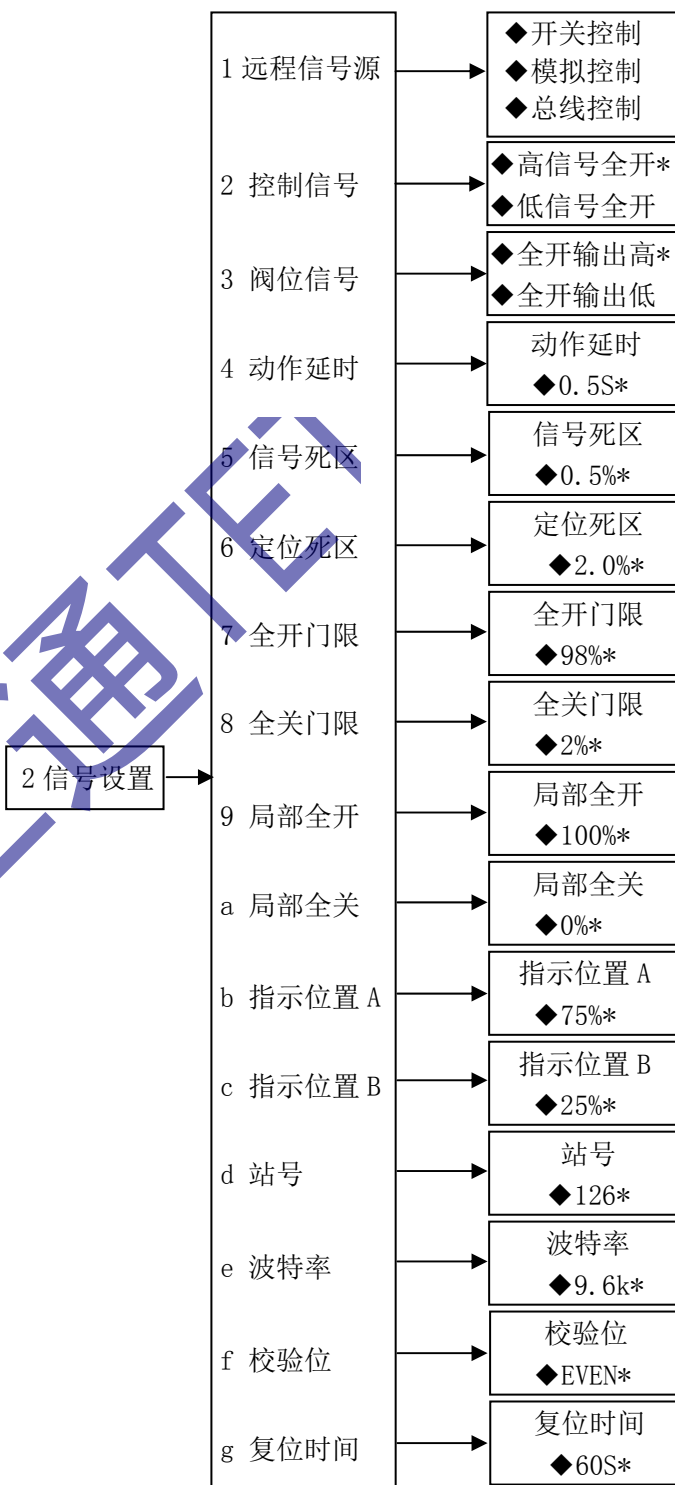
2 信号设置

1 远程信号源
2 控制信号
3 阀位信号
4 动作延时
5 信号死区
6 定位死区
7 全开门限
8 全关门限
9 局部全开
a 局部全关
b 指示位置 A
c 指示位置 B
d 站号
e 波特率
f 校验位
g 复位时间

◆开关控制
◆模拟控制
◆总线控制

◆高信号全开*
◆低信号全开

◆全开输出高*
◆全开输出低

动作延时
◆0.5S*

信号死区
◆0.5%*

定位死区
◆2.0%*

全开门限
◆98%*

全关门限
◆2%*

局部全开
◆100%*

局部全关
◆0%*

指示位置 A
◆75%*

指示位置 B
◆25%*

站号
◆126*

波特率
◆9.6k*

校验位
◆EVEN*

复位时间
◆60S*